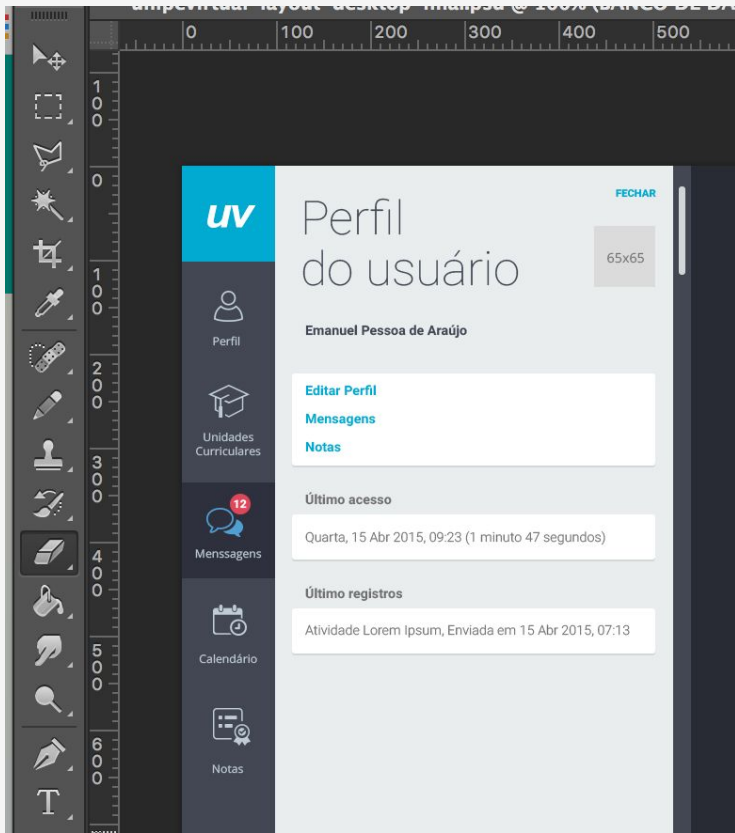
0 100 200 300 400 500

100
0
100
200
300
400
500
600

UV

Perfil
do usuário

FECHAR

65x65

Perfil

Unidades Curriculares

12
Menssagens

Calendário

Notas

Emanuel Pessoa de Araújo

Editar Perfil
Mensagens
Notas

Último acesso

Quarta, 15 Abr 2015, 09:23 (1 minuto 47 segundos)

Último registros

Atividade Lorem Ipsum, Enviada em 15 Abr 2015, 07:13